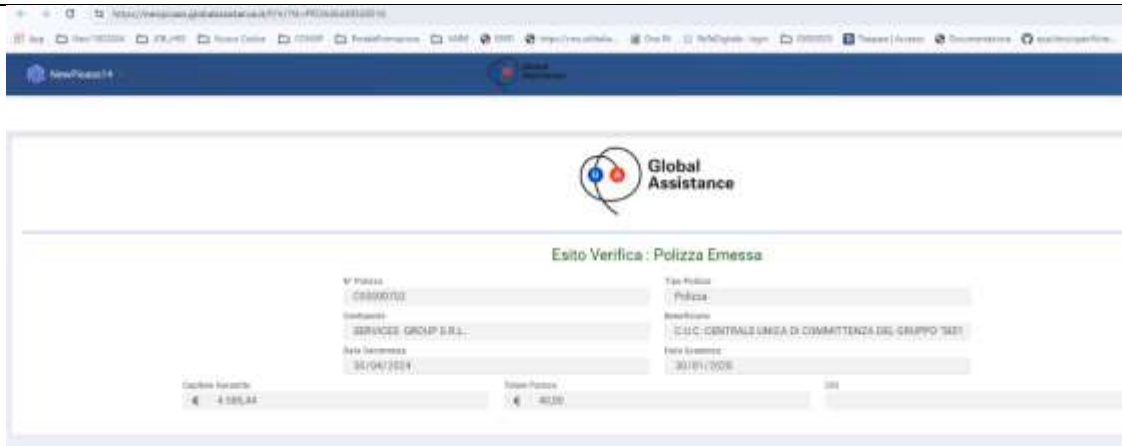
NewPisaso14

Global Assistance

Esito Verifica : Polizza Emessa

N° Polizza
C00000702

Tipo Polizza
Polizza

Contraente
SERVICES GROUP S.R.L.

Beneficiario
C.U.C. CENTRALE UNICA DI COMMITTENZA DEL GRUPPO "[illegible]

Data Decorrenza
30/04/2024

Data Scadenza
30/01/2026

Capitale Garantito
€ 4.585,44

Totale Premio
€ 40,00

CIG